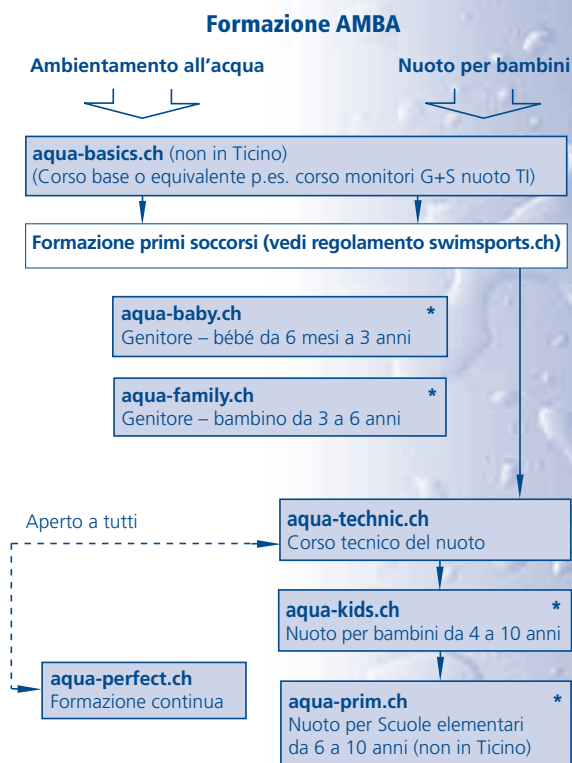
Formazione AMBA

Ambientamento all'acqua

Nuoto per bambini

aqua-basics.ch (non in Ticino)
(Corso base o equivalente p.es. corso monitori G+S nuoto TI)

Formazione primi soccorsi (vedi regolamento swimsports.ch)

aqua-baby.ch *
Genitore – bébé da 6 mesi a 3 anni

aqua-family.ch *
Genitore – bambino da 3 a 6 anni

Aperto a tutti

aqua-technic.ch
Corso tecnico del nuoto

aqua-kids.ch *
Nuoto per bambini da 4 a 10 anni

aqua-perfect.ch
Formazione continua

aqua-prim.ch *
Nuoto per Scuole elementari da 6 a 10 anni (non in Ticino)